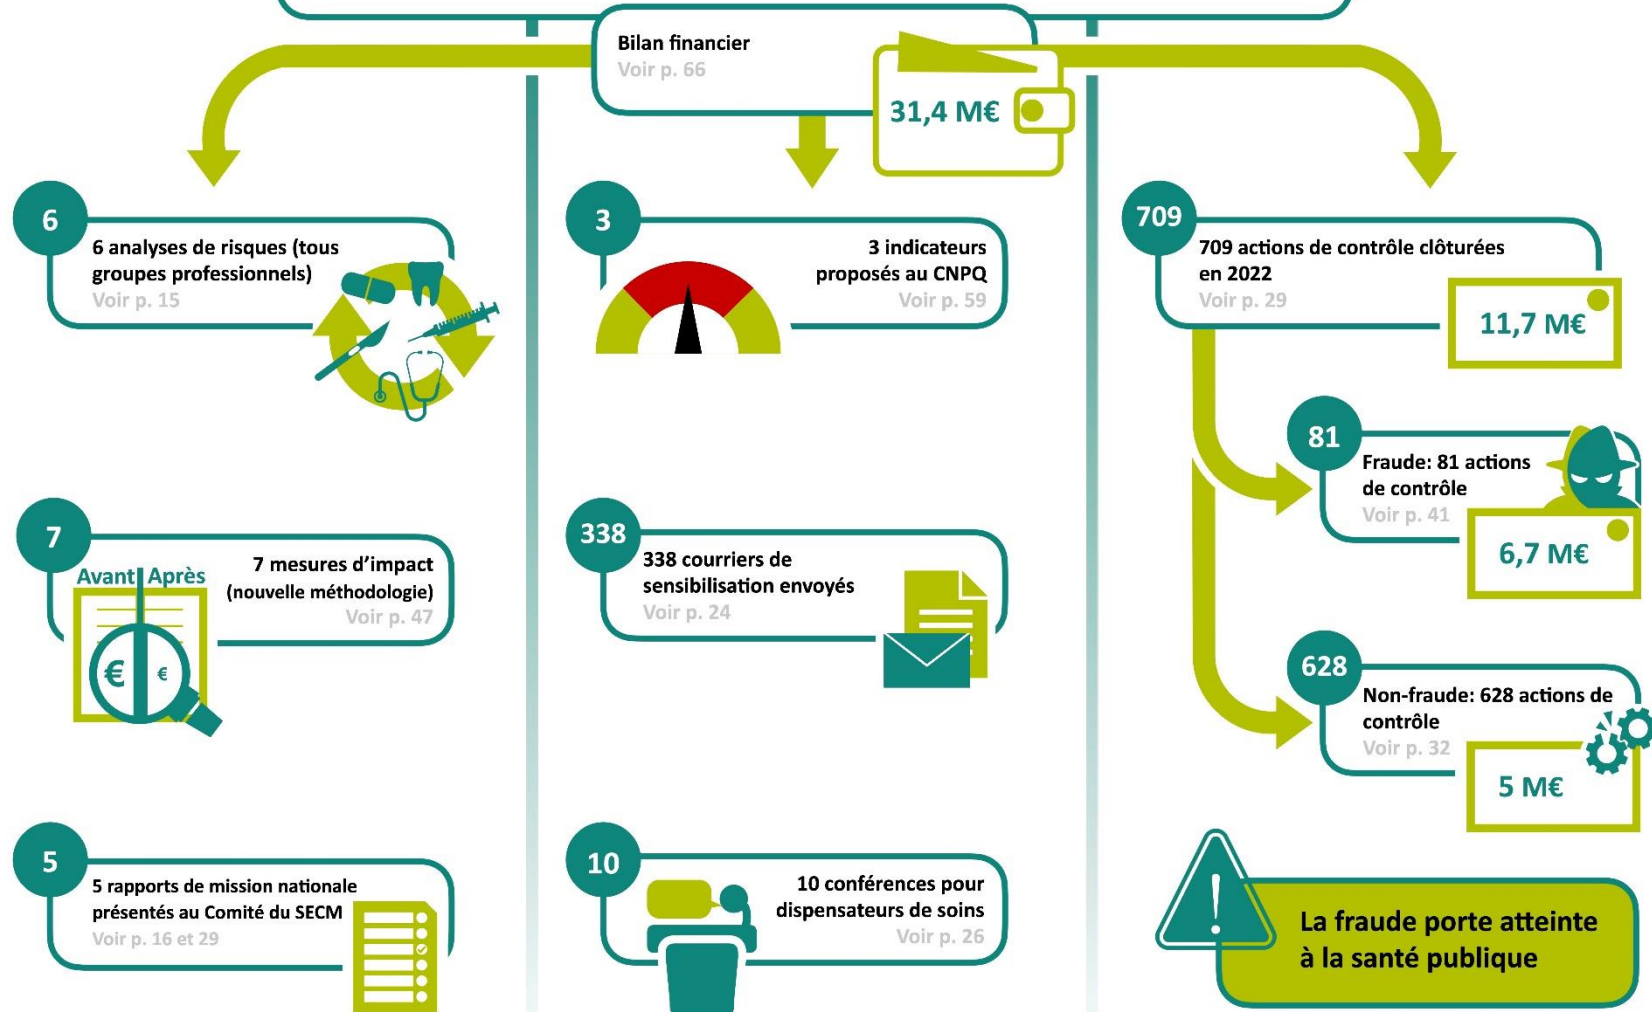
Bilan financier
Voir p. 66

31,4 M€

6

6 analyses de risques (tous groupes professionnels)
Voir p. 15

7

Avant Après

€ €

7 mesures d'impact (nouvelle méthodologie)
Voir p. 47

5

5 rapports de mission nationale présentés au Comité du SECM
Voir p. 16 et 29

3

3 indicateurs proposés au CNPQ
Voir p. 59

338

338 courriers de sensibilisation envoyés
Voir p. 24

10

10 conférences pour dispensateurs de soins
Voir p. 26

709

709 actions de contrôle clôturées en 2022
Voir p. 29

11,7 M€

81

Fraude: 81 actions de contrôle
Voir p. 41

6,7 M€

628

Non-fraude: 628 actions de contrôle
Voir p. 32

5 M€

La fraude porte atteinte à la santé publique